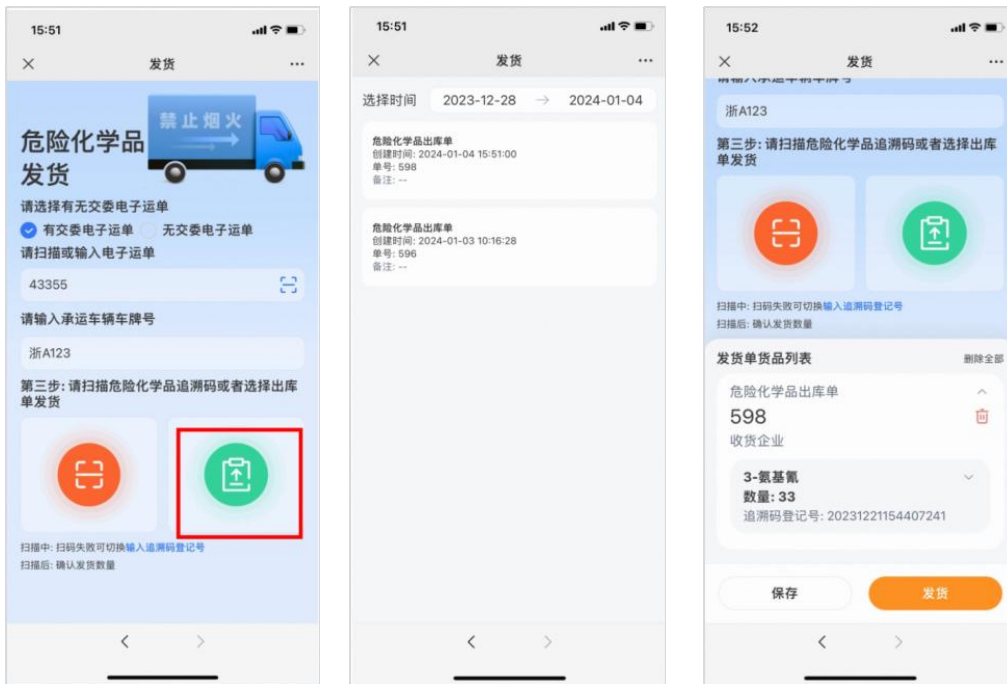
15:51

×
发货
···

禁止烟火

危险化学品发货

请选择有无交委电子运单

有交委电子运单 无交委电子运单

请扫描或输入电子运单

43355

请输入承运车辆车牌号

浙A123

第三步：请扫描危险化学品追溯码或者选择出库单发货

扫描中：扫码失败可切换输入追溯码登记号

扫描后：确认发货数量

15:51

×
发货
···

选择时间 2023-12-28 → 2024-01-04

危险化学品出库单
创建时间：2024-01-04 15:51:00
单号：598
备注：--

危险化学品出库单
创建时间：2024-01-03 10:16:28
单号：596
备注：--

15:52

×
发货
···

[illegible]

浙A123

第三步：请扫描危险化学品追溯码或者选择出库单发货

扫描中：扫码失败可切换输入追溯码登记号

扫描后：确认发货数量

发货单货品列表

删除全部

危险化学品出库单

598

收货企业

3-氨基氰

数量：33

追溯码登记号：20231221154407241

保存

发货